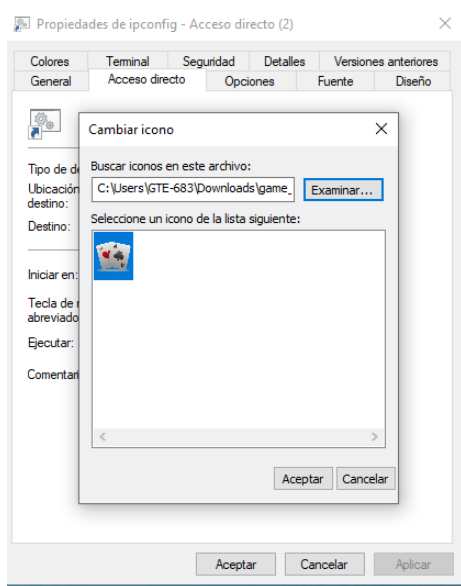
Propiedades de ipconfig - Acceso directo (2)

Colores
Terminal
Seguridad
Detalles
Versiones anteriores
General
Acceso directo
Opciones
Fuente
Diseño

Tipo de d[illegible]
Ubicación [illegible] destino:
Destino:

Iniciar en:

Tecla de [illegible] abreviado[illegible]

Ejecutar:

Comentari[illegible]

Cambiar icono

Buscar iconos en este archivo:
C:\Users\GTE-683\Downloads\game_
Examinar...

Seleccione un icono de la lista siguiente:

Aceptar
Cancelar

Aceptar
Cancelar
Aplicar